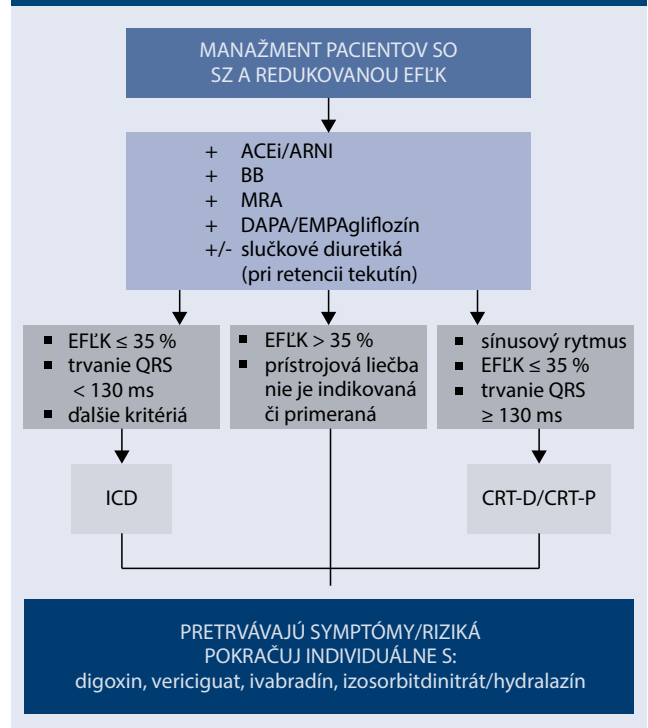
MANAŽMENT PACIENTOV SO SZ A REDUKOVANOU EFĽK

+ ACEi/ARNI
+ BB
+ MRA
+ DAPA/EMPAgliflozín
+/- slučkové diuretiká (pri retencii tekutín)

▪ EFĽK ≤ 35 %
▪ trvanie QRS < 130 ms
▪ ďalšie kritériá

▪ EFĽK > 35 %
▪ prístrojová liečba nie je indikovaná či primeraná

▪ sínusový rytmus
▪ EFĽK ≤ 35 %
▪ trvanie QRS ≥ 130 ms

ICD

CRT-D/CRT-P

PRETRVÁVAJÚ SYMPTÓMY/RIZIKÁ
POKRAČUJ INDIVIDUÁLNE S:
digoxin, vericiguat, ivabradín, izosorbitdinitrát/hydralazín